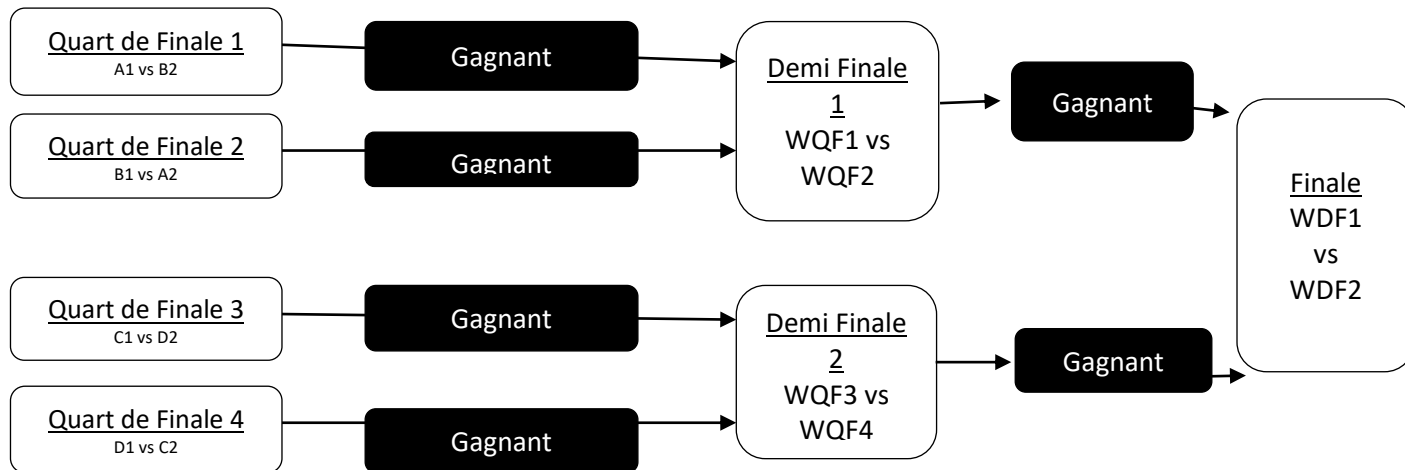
Quart de Finale 1
A1 vs B2

Gagnant

Quart de Finale 2
B1 vs A2

Gagnant

Demi Finale 1
WQF1 vs WQF2

Gagnant

Finale
WDF1
vs
WDF2

Quart de Finale 3
C1 vs D2

Gagnant

Quart de Finale 4
D1 vs C2

Gagnant

Demi Finale 2
WQF3 vs WQF4

Gagnant